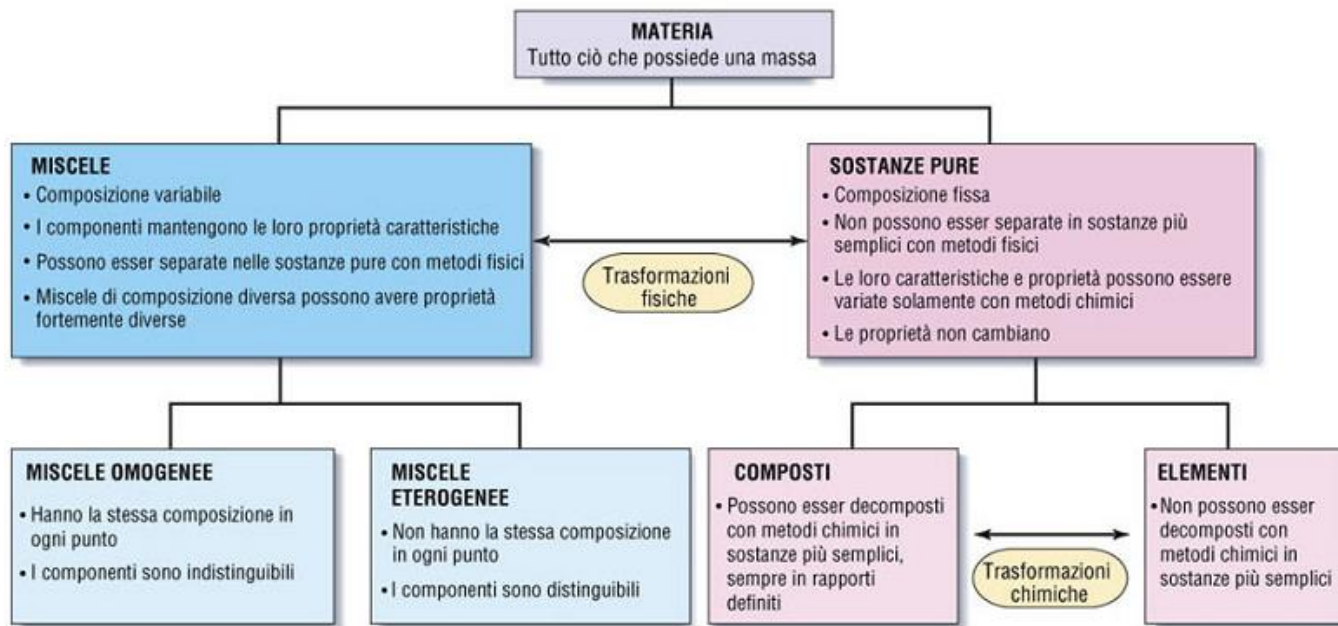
MATERIA
Tutto ciò che possiede una massa

MISCELE
• Composizione variabile
• I componenti mantengono le loro proprietà caratteristiche
• Possono esser separate nelle sostanze pure con metodi fisici
• Miscele di composizione diversa possono avere proprietà fortemente diverse

Trasformazioni fisiche

SOSTANZE PURE
• Composizione fissa
• Non possono esser separate in sostanze più semplici con metodi fisici
• Le loro caratteristiche e proprietà possono essere variate solamente con metodi chimici
• Le proprietà non cambiano

MISCELE OMOGENEE
• Hanno la stessa composizione in ogni punto
• I componenti sono indistinguibili

MISCELE ETEROGENEE
• Non hanno la stessa composizione in ogni punto
• I componenti sono distinguibili

COMPOSTI
• Possono esser decomposti con metodi chimici in sostanze più semplici, sempre in rapporti definiti

Trasformazioni chimiche

ELEMENTI
• Non possono esser decomposti con metodi chimici in sostanze più semplici